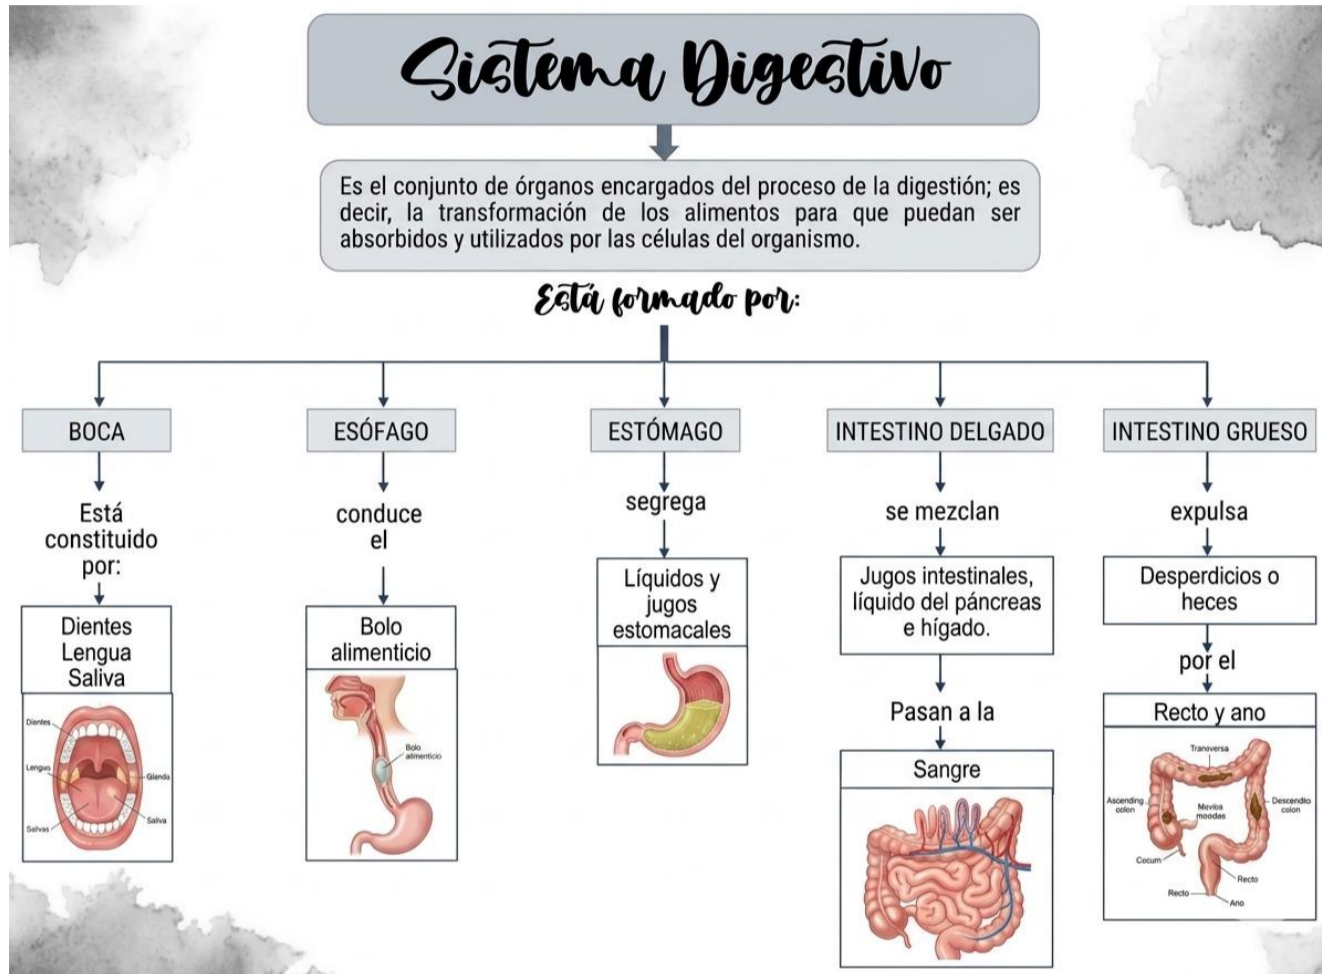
Sistema Digestivo

Es el conjunto de órganos encargados del proceso de la digestión; es decir, la transformación de los alimentos para que puedan ser absorbidos y utilizados por las células del organismo.

Está formado por:

BOCA

Está constituido por:

Dientes
Lengua
Saliva

Dientes
Lengua
Glanda
Saliva
Salivas

ESÓFAGO

conduce el

Bolo alimenticio

Bolo alimenticio

ESTÓMAGO

segrega

Líquidos y jugos estomacales

INTESTINO DELGADO

se mezclan

Jugos intestinales, líquido del páncreas e hígado.

Pasan a la

Sangre

INTESTINO GRUESO

expulsa

Desperdicios o heces

por el

Recto y ano

Transversa
Ascending colon
Meviba moodas
Descendio colon
Cocum
Recto
Recto
Ano